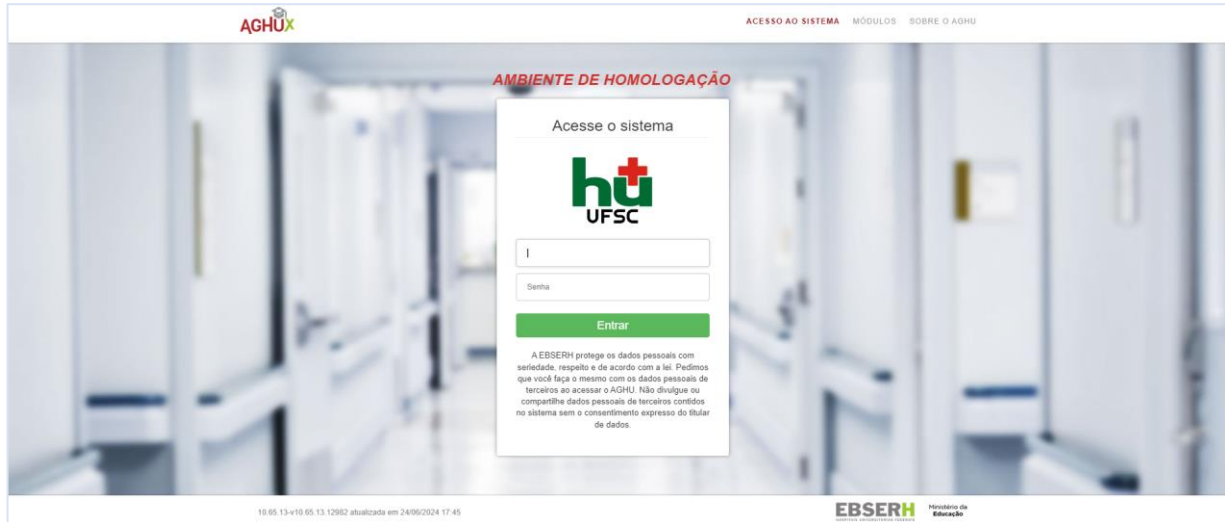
AGHUX

ACESSO AO SISTEMA MÓDULOS SOBRE O AGHU

AMBIENTE DE HOMOLOGAÇÃO

Acesse o sistema

hu UFSC

Senha

Entrar

A EBSERH protege os dados pessoais com seriedade, respeito e de acordo com a lei. Pedimos que você faça o mesmo com os dados pessoais de terceiros ao acessar o AGHU. Não divulgue ou compartilhe dados pessoais de terceiros contidos no sistema sem o consentimento expresso do titular de dados.

10.65.13-v10.65.13.12982 atualizada em 24/06/2024 17:45

EBSERH Ministério da Educação